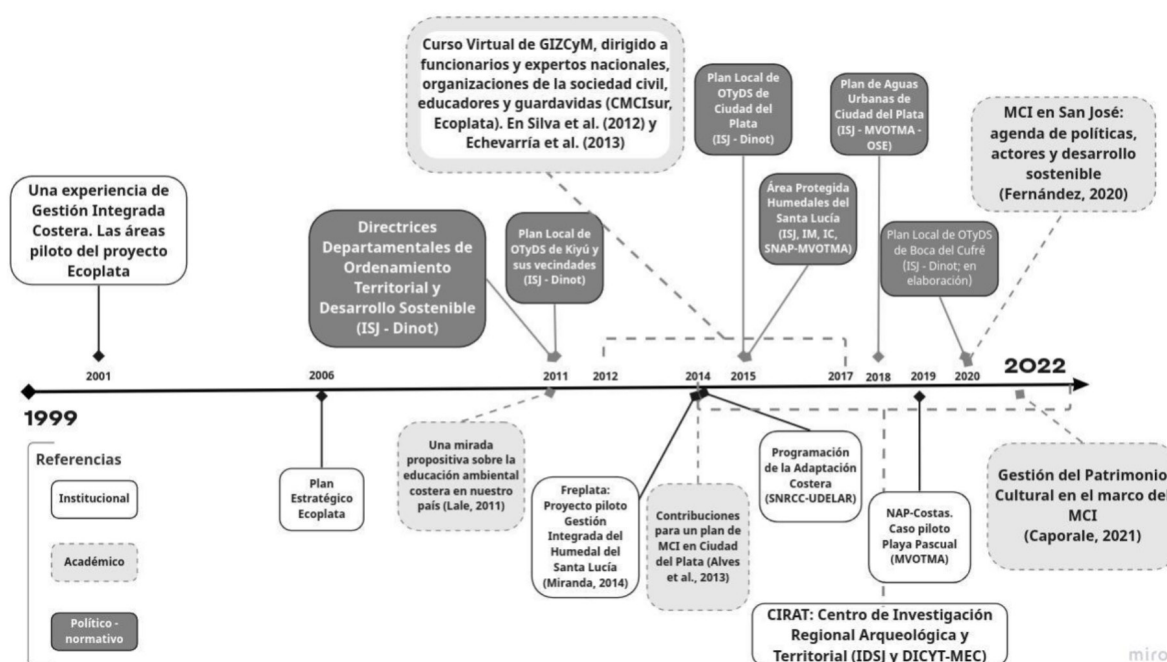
Curso Virtual de GIZCyM, dirigido a funcionarios y expertos nacionales, organizaciones de la sociedad civil, educadores y guardavidas (CMCIsur, Ecoplata). En Silva et al. (2012) y Echevarría et al. (2013)

Plan Local de OTyDS de Ciudad del Plata (ISJ - Dinot)

Plan de Aguas Urbanas de Ciudad del Plata (ISJ - MVOTMA - OSE)

MCI en San José: agenda de políticas, actores y desarrollo sostenible (Fernández, 2020)

Una experiencia de Gestión Integrada Costera. Las áreas piloto del proyecto Ecoplata

Directrices Departamentales de Ordenamiento Territorial y Desarrollo Sostenible (ISJ - Dinot)

Plan Local de OTyDS de Kiyú y sus vecindades (ISJ - Dinot)

Área Protegida Humedales del Santa Lucía (ISJ, IM, IC, SNAP-MVOTMA)

Plan Local de OTyDS de Boca del Cufré (ISJ - Dinot; en elaboración)

2001

2006

2011

2012

2014

2015

2017

2018

2019

2020

2022

1999

Referencias

Institucional

Académico

Político - normativo

Plan Estratégico Ecoplata

Una mirada propositiva sobre la educación ambiental costera en nuestro país (Lale, 2011)

Freplata: Proyecto piloto Gestión Integrada del Humedal del Santa Lucía (Miranda, 2014)

Contribuciones para un plan de MCI en Ciudad del Plata (Alves et al., 2013)

Programación de la Adaptación Costera (SNRCC-UDELAR)

NAP-Costas. Caso piloto Playa Pascual (MVOTMA)

Gestión del Patrimonio Cultural en el marco del MCI (Caporale, 2021)

CIRAT: Centro de Investigación Regional Arqueológica y Territorial (IDSJ y DICYT-MEC)

miro